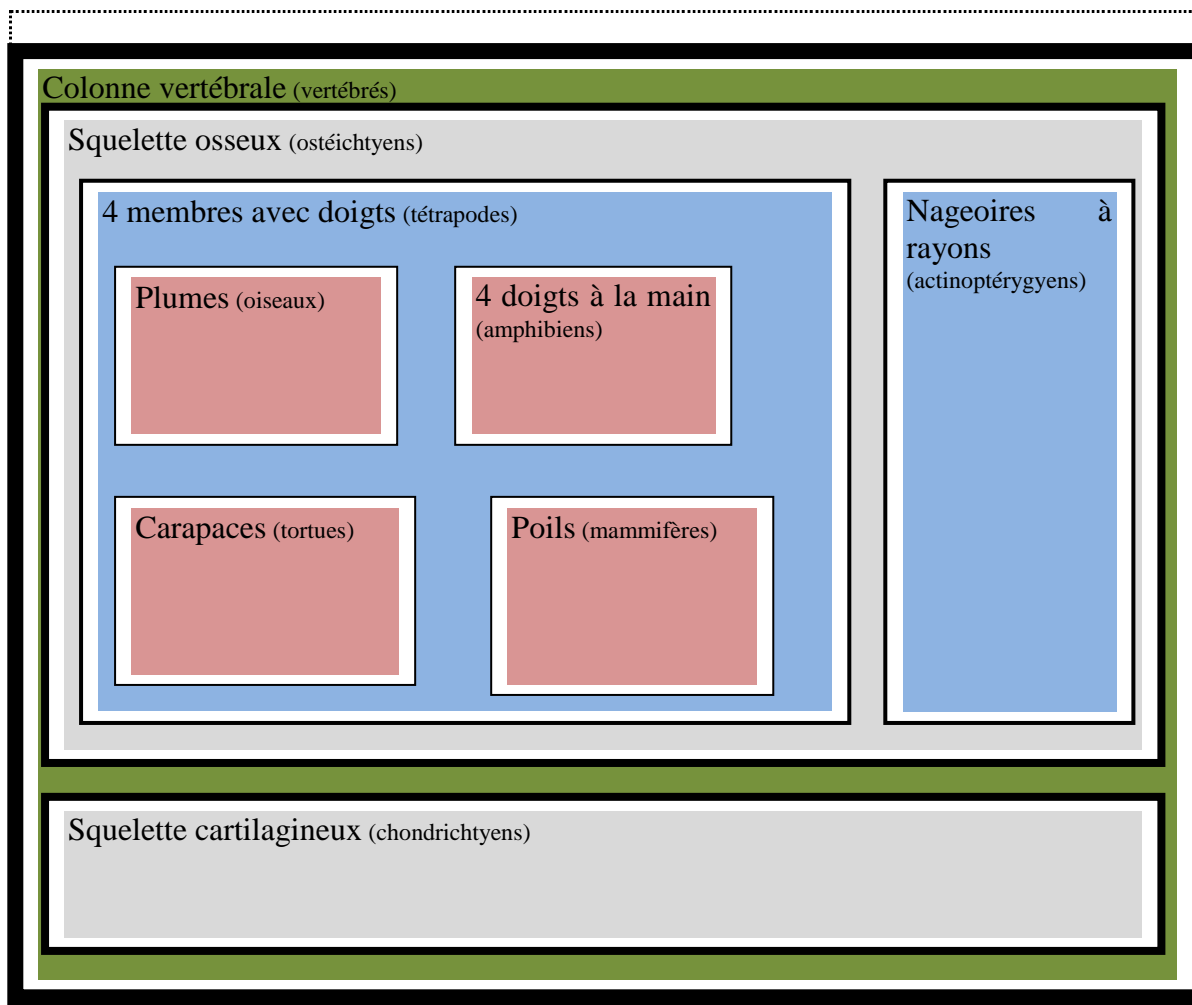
Colonne vertébrale (vertébrés)

Squelette osseux (ostéichtyens)

4 membres avec doigts (tétrapodes)

Plumes (oiseaux)

4 doigts à la main (amphibiens)

Carapaces (tortues)

Poils (mammifères)

Nageoires à rayons (actinoptérygyens)

Squelette cartilagineux (chondrichtyens)